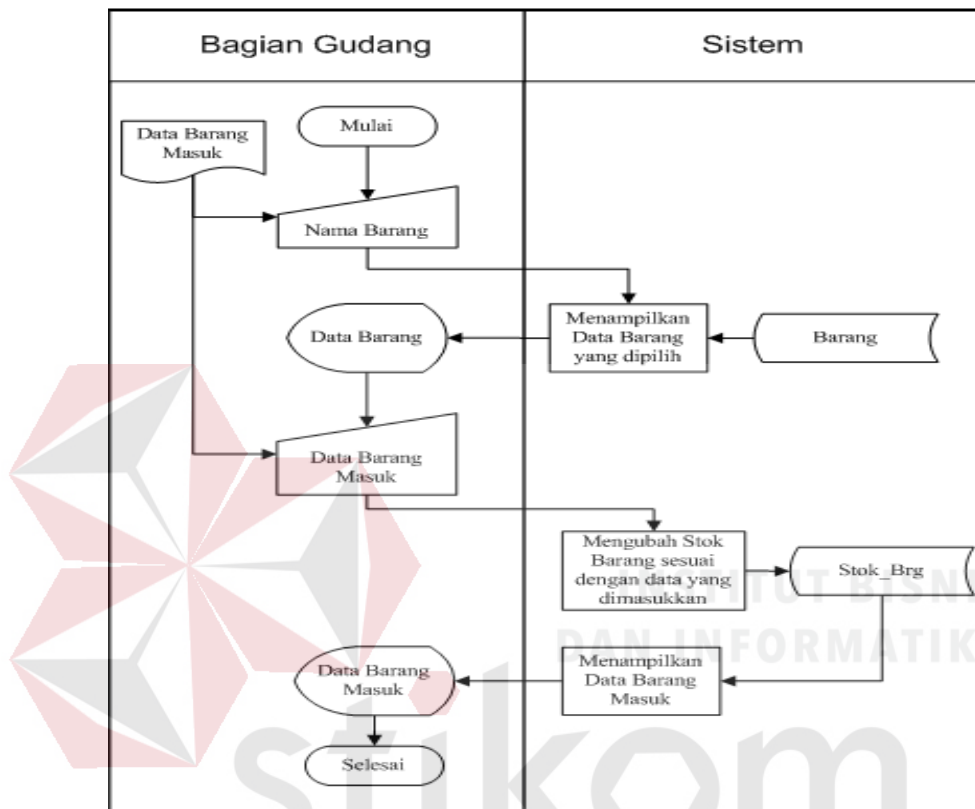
Bagian Gudang

Sistem

Data Barang Masuk

Mulai

Nama Barang

Menampilkan Data Barang yang dipilih

Barang

Data Barang

Data Barang Masuk

Mengubah Stok Barang sesuai dengan data yang dimasukkan

Stok_Brg

Menampilkan Data Barang Masuk

Data Barang Masuk

Selesai

TITUT BISNI
DAN INFORMATIK
stikom